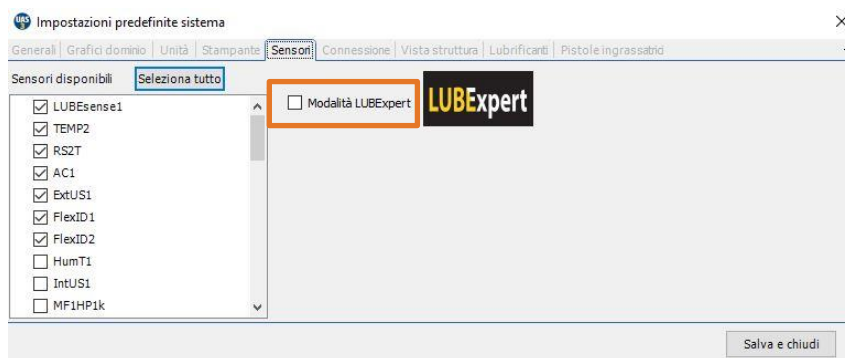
Impostazioni predefinite sistema

×

Generali | Grafici dominio | Unità | Stampante | Sensori | Connessione | Vista struttura | Lubrificanti | Pistole ingrassatrici

Sensori disponibili

Seleziona tutto

☑ LUBEsense1
☑ TEMP2
☑ RS2T
☑ AC1
☑ ExtUS1
☑ FlexID1
☑ FlexID2
☐ HumT1
☐ IntUS1
☐ MF1HP1k

☐ Modalità LUBExpert

LUBExpert

Salva e chiudi